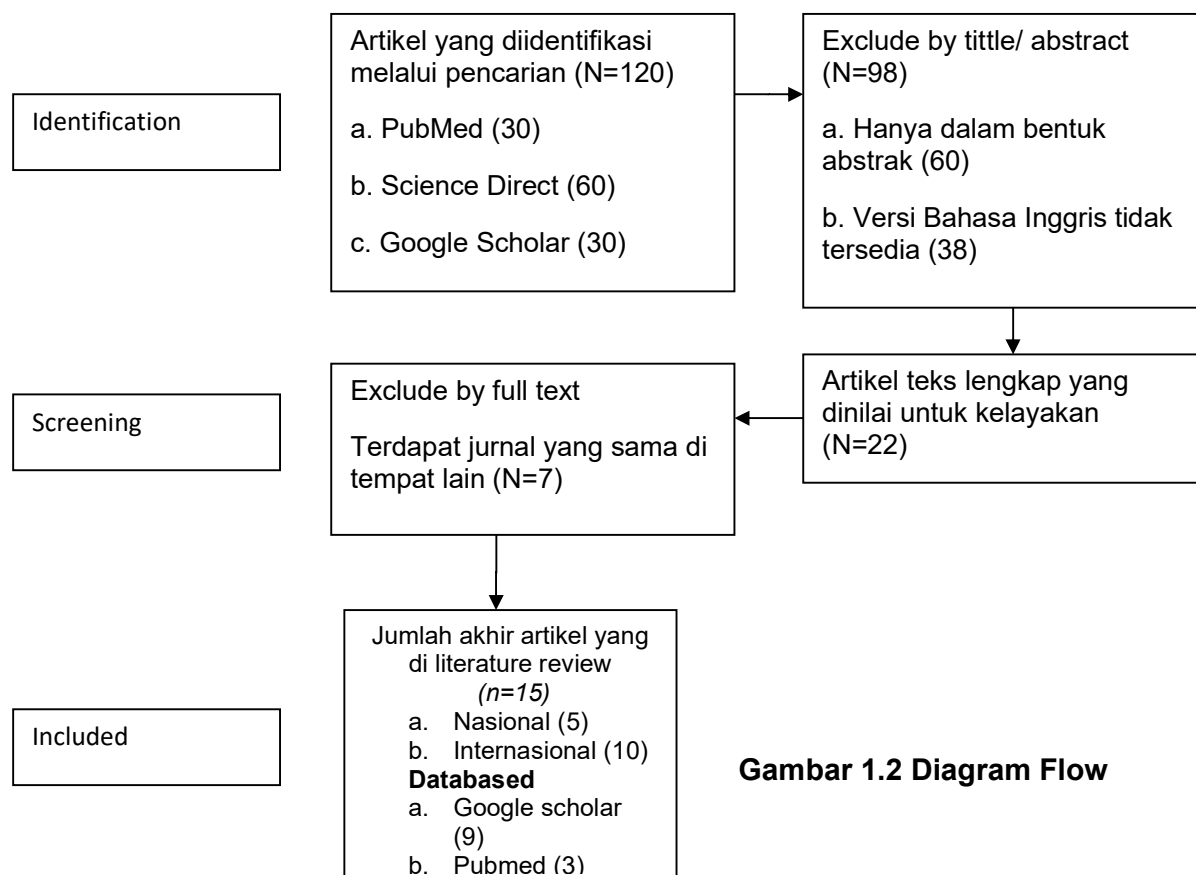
Identification

Artikel yang diidentifikasi melalui pencarian (N=120)

a. PubMed (30)

b. Science Direct (60)

c. Google Scholar (30)

Exclude by tittle/ abstract (N=98)

a. Hanya dalam bentuk abstrak (60)

b. Versi Bahasa Inggris tidak tersedia (38)

Screening

Exclude by full text

Terdapat jurnal yang sama di tempat lain (N=7)

Artikel teks lengkap yang dinilai untuk kelayakan (N=22)

Included

Jumlah akhir artikel yang di literature review
*(n=15)*
a. Nasional (5)
b. Internasional (10)
**Databased**
a. Google scholar (9)
b. Pubmed (3)

**Gambar 1.2 Diagram Flow**